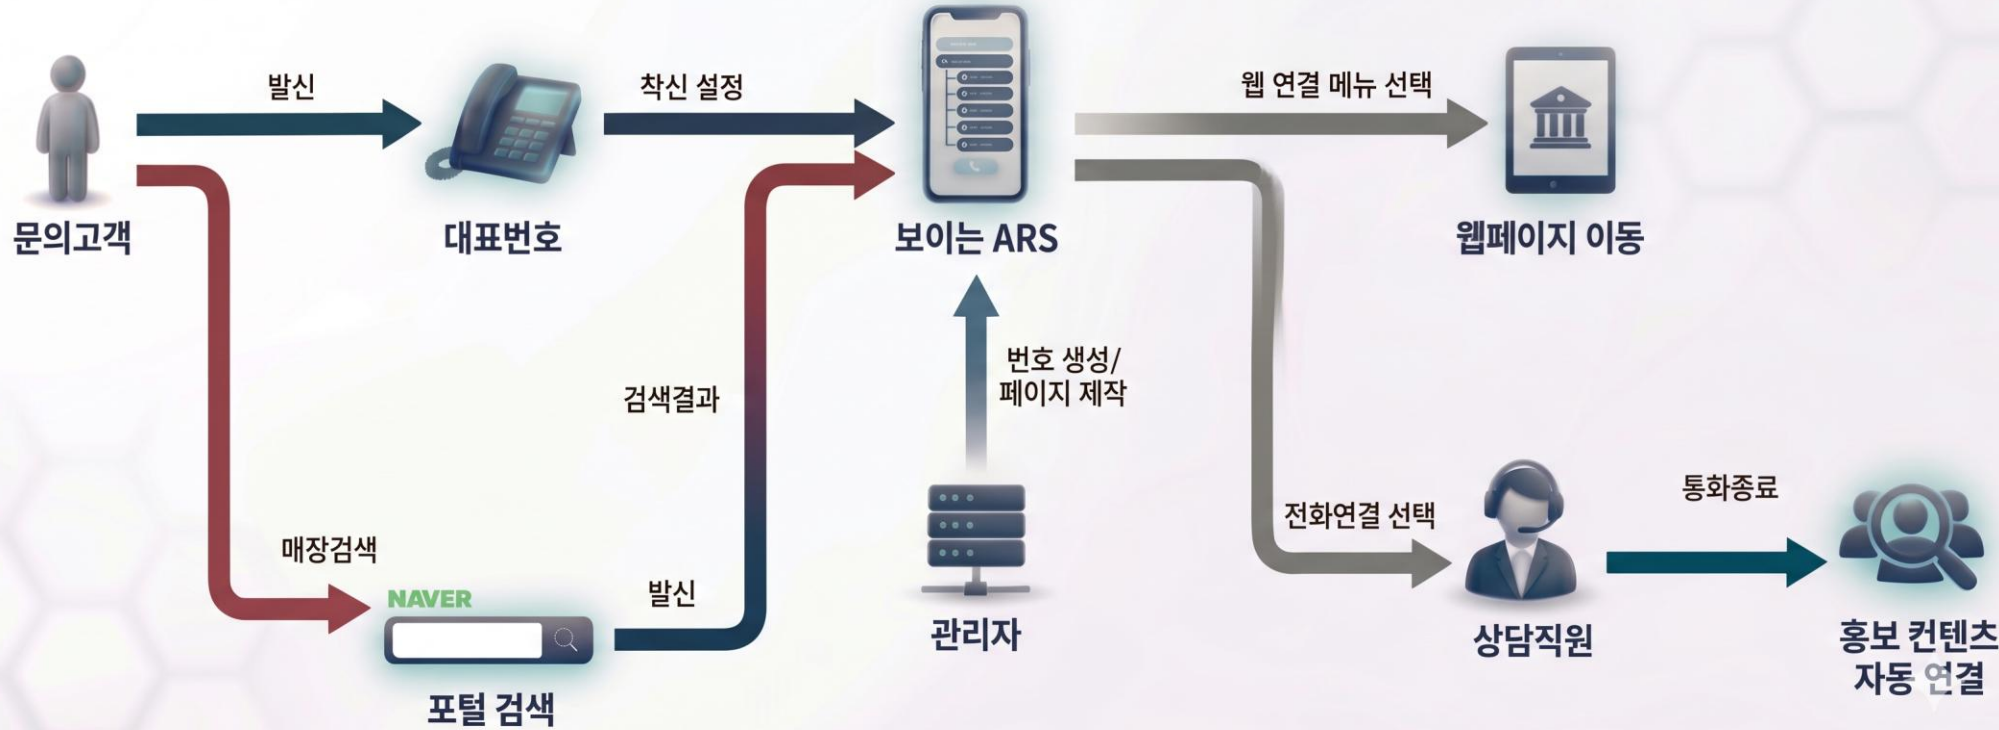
발신

착신 설정

웹 연결 메뉴 선택

문의고객

대표번호

보이는 ARS

웹페이지 이동

번호 생성/ 페이지 제작

검색결과

전화연결 선택

통화종료

매장검색

NAVER

발신

관리자

상담직원

홍보 컨텐츠 자동 연결

포털 검색